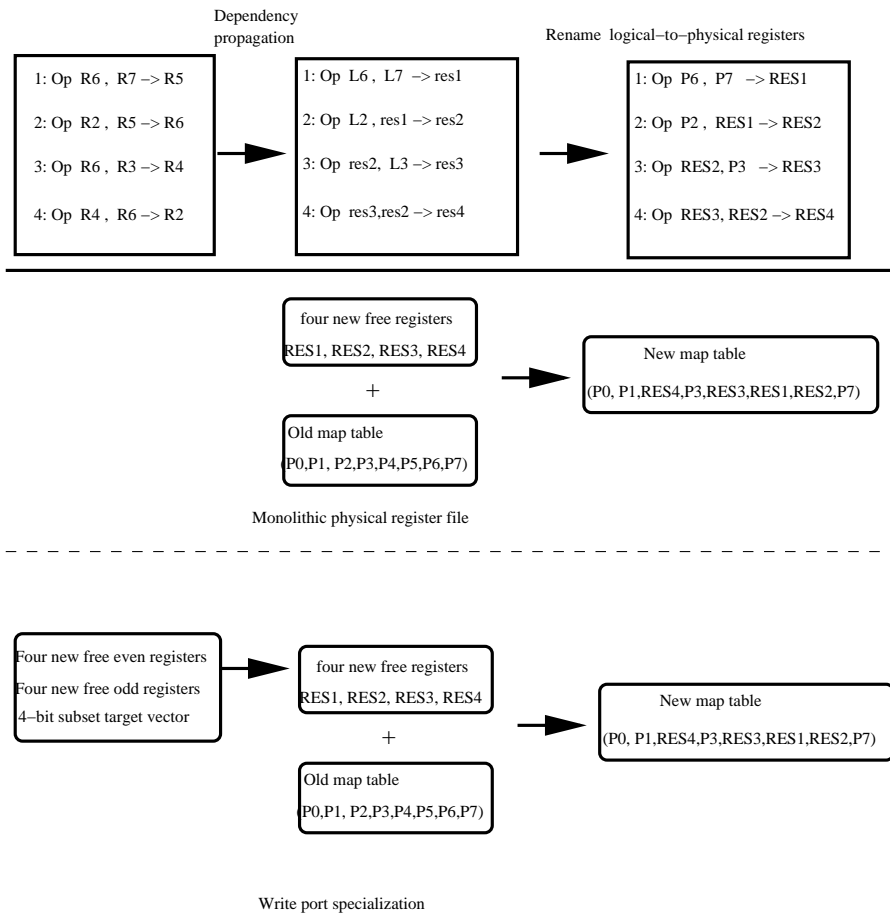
Dependency propagation

Rename logical−to−physical registers

1: Op R6 , R7 −> R5
2: Op R2 , R5 −> R6
3: Op R6 , R3 −> R4
4: Op R4 , R6 −> R2

1: Op L6 , L7 −> res1
2: Op L2 , res1 −> res2
3: Op res2, L3 −> res3
4: Op res3,res2 −> res4

1: Op P6 , P7 −> RES1
2: Op P2 , RES1 −> RES2
3: Op RES2, P3 −> RES3
4: Op RES3, RES2 −> RES4

four new free registers
RES1, RES2, RES3, RES4

+

Old map table
(P0,P1, P2,P3,P4,P5,P6,P7)

New map table
(P0, P1,RES4,P3,RES3,RES1,RES2,P7)

Monolithic physical register file

Four new free even registers
Four new free odd registers
4−bit subset target vector

four new free registers
RES1, RES2, RES3, RES4

+

Old map table
(P0,P1, P2,P3,P4,P5,P6,P7)

New map table
(P0, P1,RES4,P3,RES3,RES1,RES2,P7)

Write port specialization